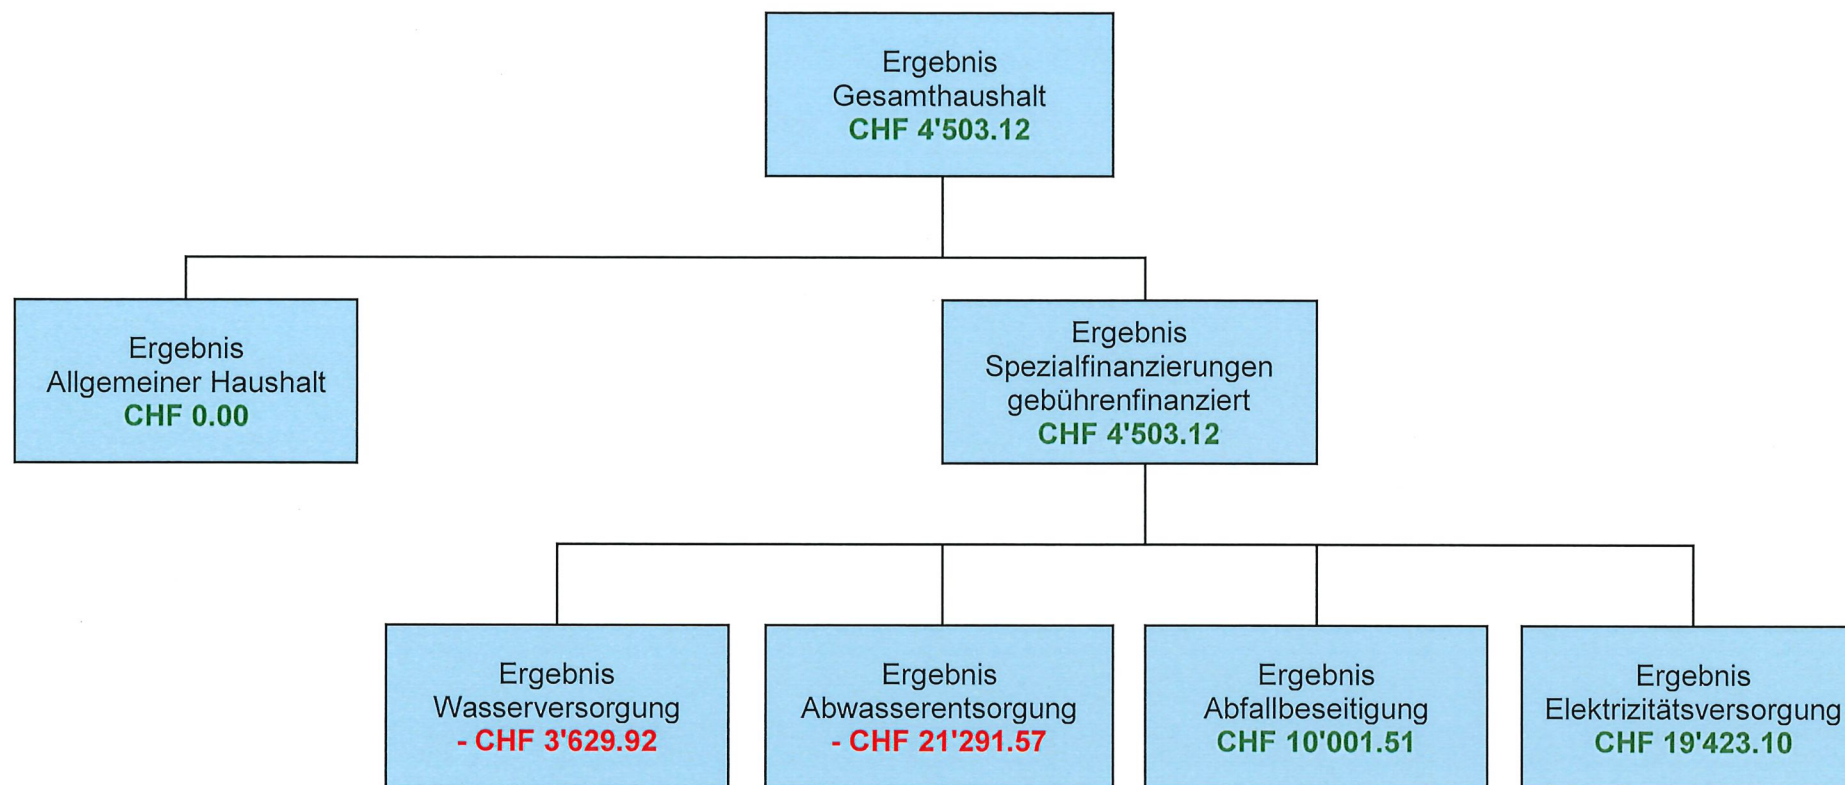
Ergebnis
Gesamthaushalt
CHF 4'503.12

Ergebnis
Allgemeiner Haushalt
CHF 0.00

Ergebnis
Spezialfinanzierungen
gebührenfinanziert
CHF 4'503.12

Ergebnis
Wasserversorgung
- CHF 3'629.92

Ergebnis
Abwasserentsorgung
- CHF 21'291.57

Ergebnis
Abfallbeseitigung
CHF 10'001.51

Ergebnis
Elektrizitätsversorgung
CHF 19'423.10